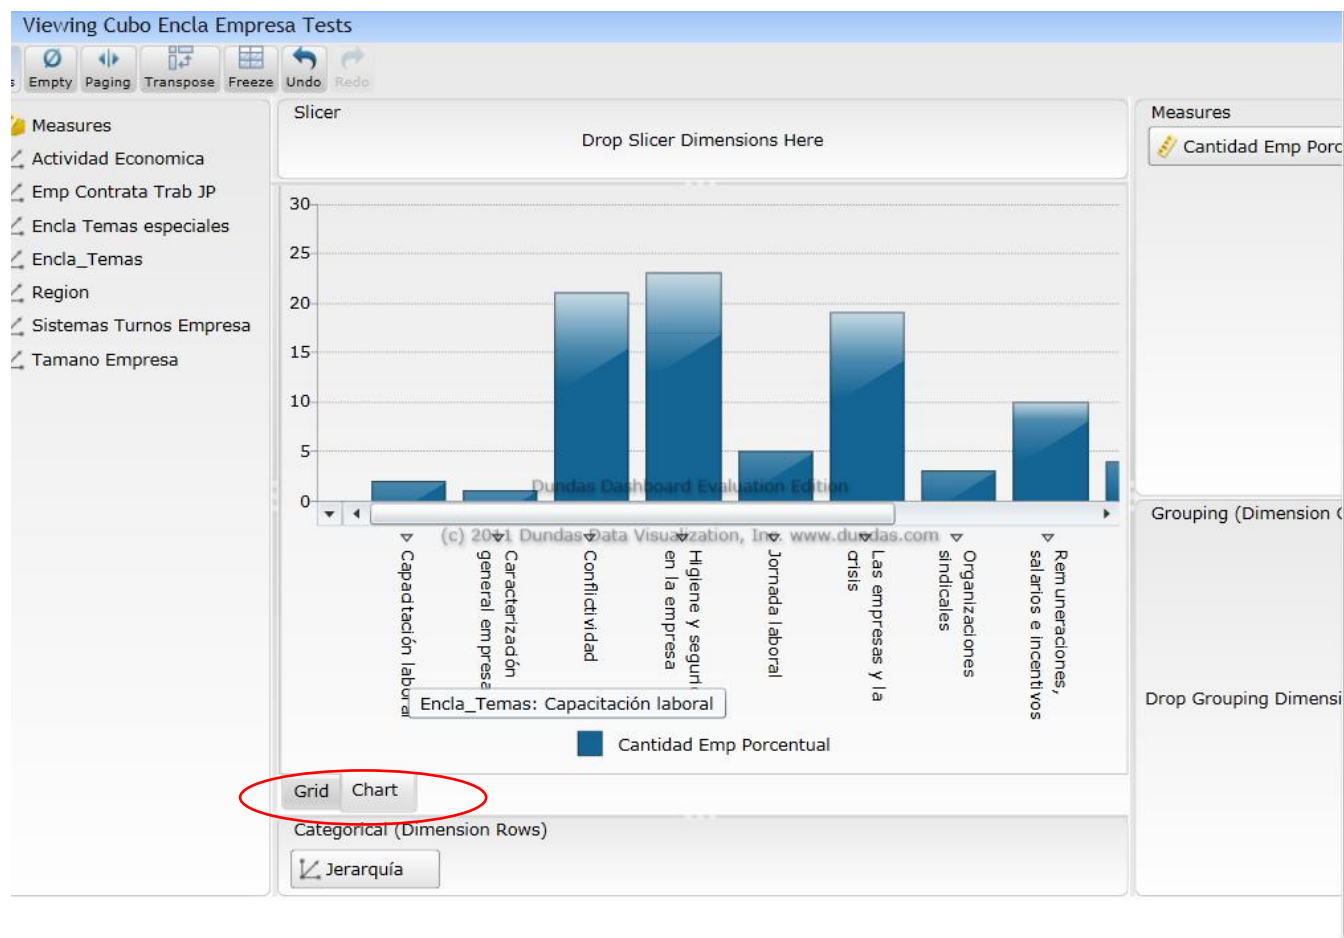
Viewing Cubo Encla Empresa Tests

Empty Paging Transpose Freeze Undo Redo

Measures
Actividad Economica
Emp Contrata Trab JP
Encla Temas especiales
Encla_Temas
Region
Sistemas Turnos Empresa
Tamano Empresa

Slicer
Drop Slicer Dimensions Here

Measures
Cantidad Emp Porc

30
25
20
15
10
5
0

Dundas Dashboard Evaluation Edition
(c) 2011 Dundas Data Visualization, Inc. www.dundas.com

Capacitación labor
Caracterización general empresa
Conflictividad
Higiene y seguri en la empresa
Jornada laboral
Las empresas y la crisis
Organizaciones sindicales
Remuneraciones, salarios e incentivos

Encla_Temas: Capacitación laboral

Cantidad Emp Porcentual

Grouping (Dimension C
Drop Grouping Dimensi

Grid Chart

Categorical (Dimension Rows)
Jerarquía